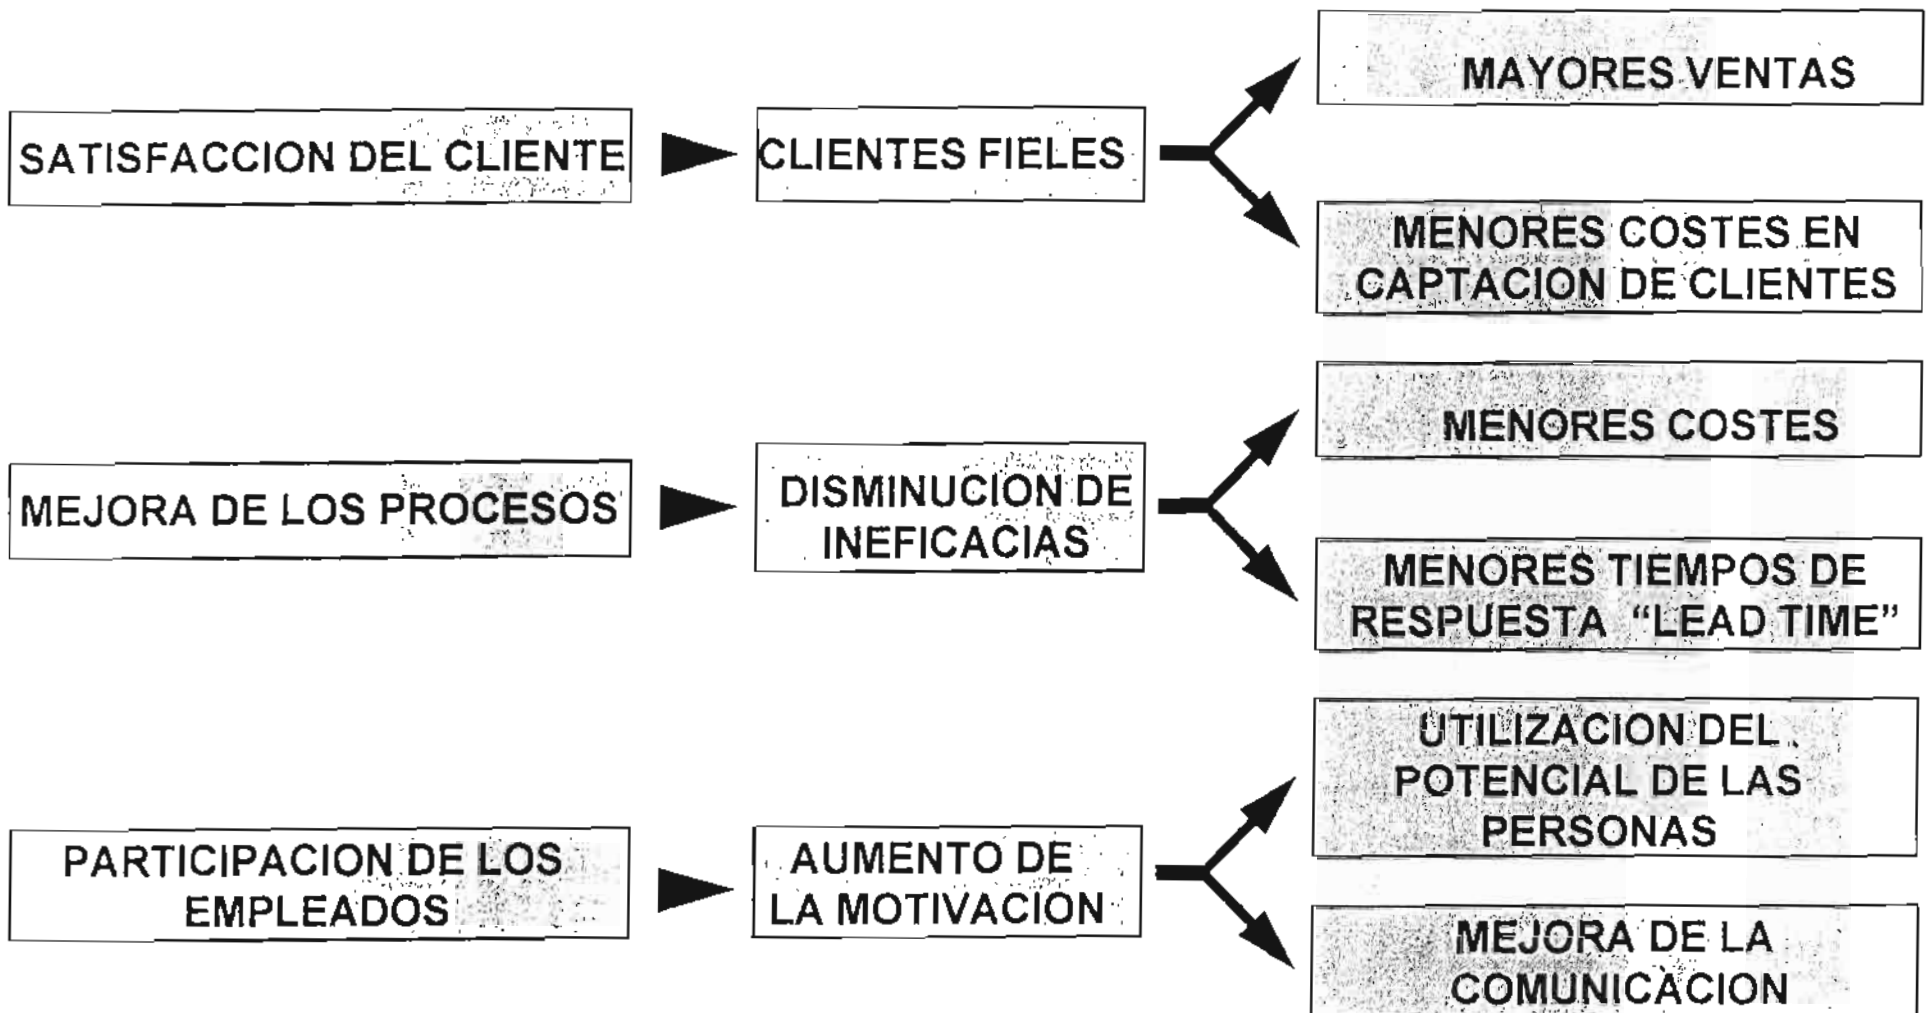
SATISFACCION DEL CLIENTE

CLIENTES FIELES

MAYORES VENTAS

MENORES COSTES EN CAPTACION DE CLIENTES

MEJORA DE LOS PROCESOS

DISMINUCION DE INEFICACIAS

MENORES COSTES

MENORES TIEMPOS DE RESPUESTA "LEAD TIME"

PARTICIPACION DE LOS EMPLEADOS

AUMENTO DE LA MOTIVACION

UTILIZACION DEL POTENCIAL DE LAS PERSONAS

MEJORA DE LA COMUNICACION